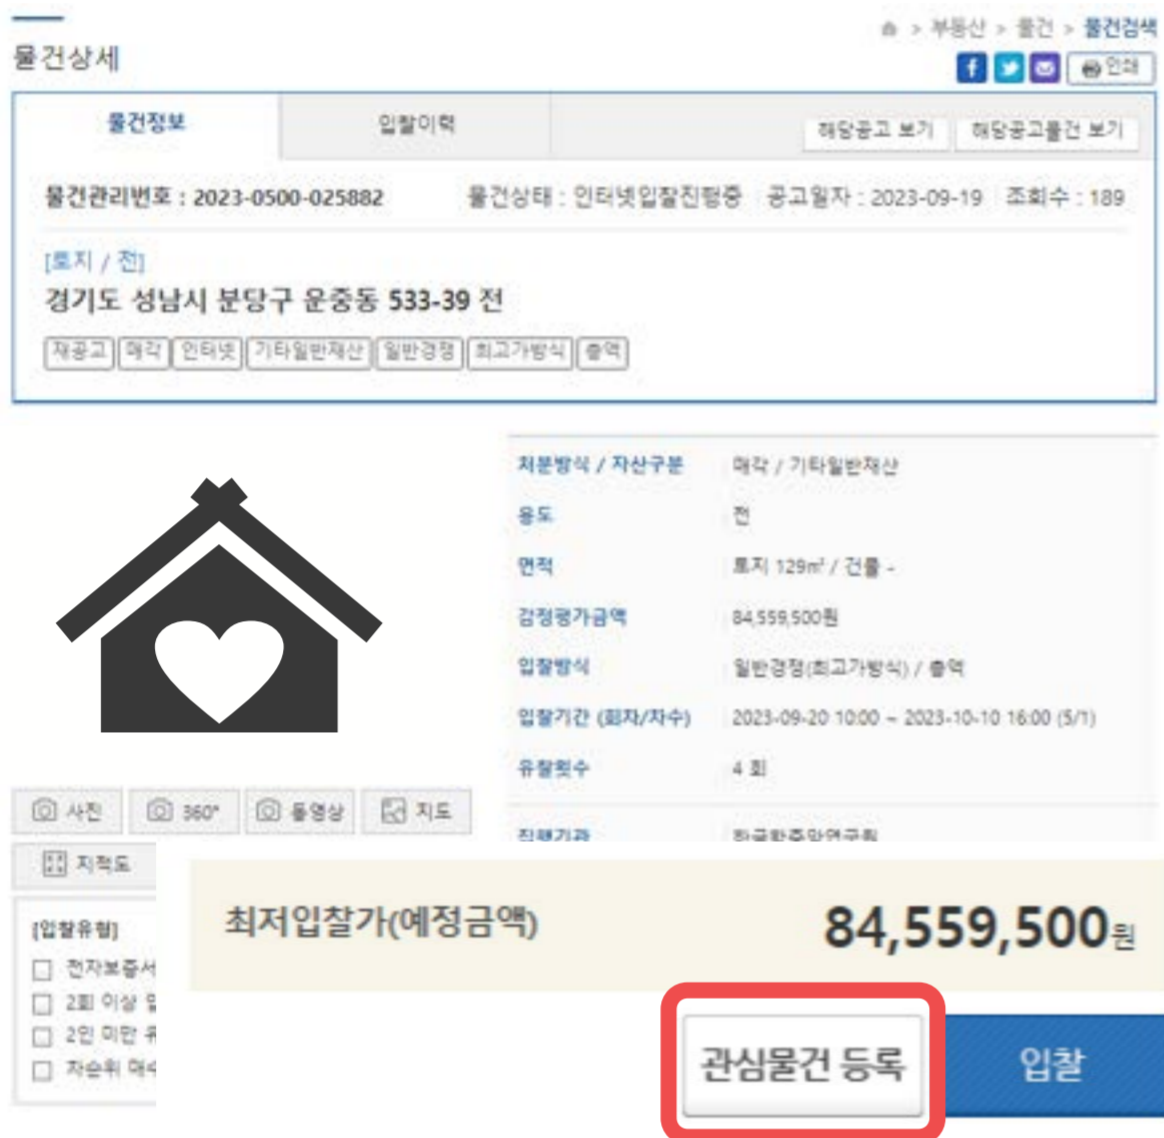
물건상세

⌂ > 부동산 > 물건 > 물건검색

인쇄

물건정보 | 입찰이력

해당공고 보기 | 해당공고물건 보기

물건관리번호 : 2023-0500-025882　물건상태 : 인터넷입찰진행중　공고일자 : 2023-09-19　조회수 : 189

[토지 / 전]
경기도 성남시 분당구 운중동 533-39 전

재공고 | 매각 | 인터넷 | 기타일반재산 | 일반경쟁 | 최고가방식 | 총액

| 처분방식 / 자산구분 | 매각 / 기타일반재산 |
|---|---|
| 용도 | 전 |
| 면적 | 토지 129㎡ / 건물 - |
| 감정평가금액 | 84,559,500원 |
| 입찰방식 | 일반경쟁(최고가방식) / 총액 |
| 입찰기간 (회차/차수) | 2023-09-20 10:00 ~ 2023-10-10 16:00 (5/1) |
| 유찰횟수 | 4 회 |
| 집행기관 | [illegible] |

사진　360°　동영상　지도
지적도

[입찰유형]
☐ 전자보증서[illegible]
☐ 2회 이상 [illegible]
☐ 2인 미만 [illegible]
☐ 차순위 매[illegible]

최저입찰가(예정금액)　84,559,500원

관심물건 등록　입찰